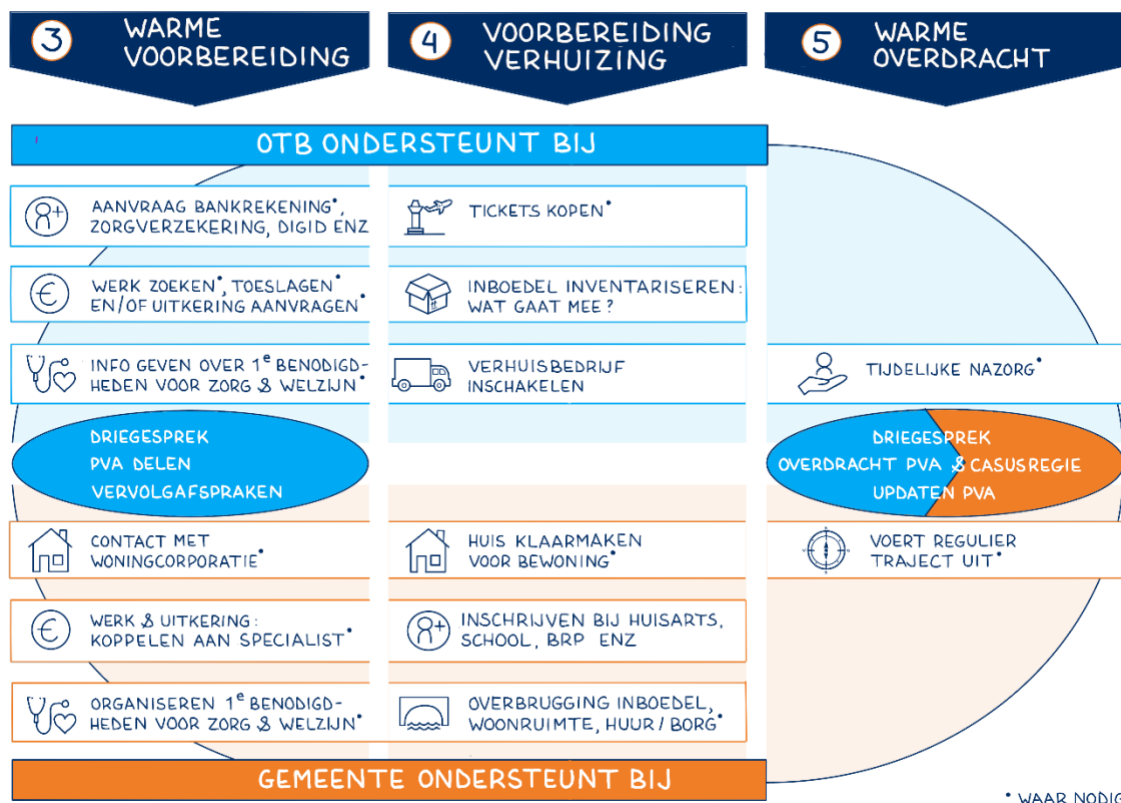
3 WARME VOORBEREIDING

4 VOORBEREIDING VERHUIZING

5 WARME OVERDRACHT

OTB ONDERSTEUNT BIJ

AANVRAAG BANKREKENING*, ZORGVERZEKERING, DIGID ENZ

TICKETS KOPEN*

WERK ZOEKEN*, TOESLAGEN* EN/OF UITKERING AANVRAGEN*

INBOEDEL INVENTARISEREN: WAT GAAT MEE?

INFO GEVEN OVER 1$^e$ BENODIGDHEDEN VOOR ZORG & WELZIJN*

VERHUISBEDRIJF INSCHAKELEN

TIJDELIJKE NAZORG*

DRIEGESPREK
PVA DELEN
VERVOLGAFSPRAKEN

DRIEGESPREK
OVERDRACHT PVA & CASUSREGIE
UPDATEN PVA

CONTACT MET WONINGCORPORATIE*

HUIS KLAARMAKEN VOOR BEWONING*

VOERT REGULIER TRAJECT UIT*

WERK & UITKERING: KOPPELEN AAN SPECIALIST*

INSCHRIJVEN BIJ HUISARTS, SCHOOL, BRP ENZ

ORGANISEREN 1$^e$ BENODIGDHEDEN VOOR ZORG & WELZIJN*

OVERBRUGGING INBOEDEL, WOONRUIMTE, HUUR / BORG*

GEMEENTE ONDERSTEUNT BIJ

* WAAR NODIG